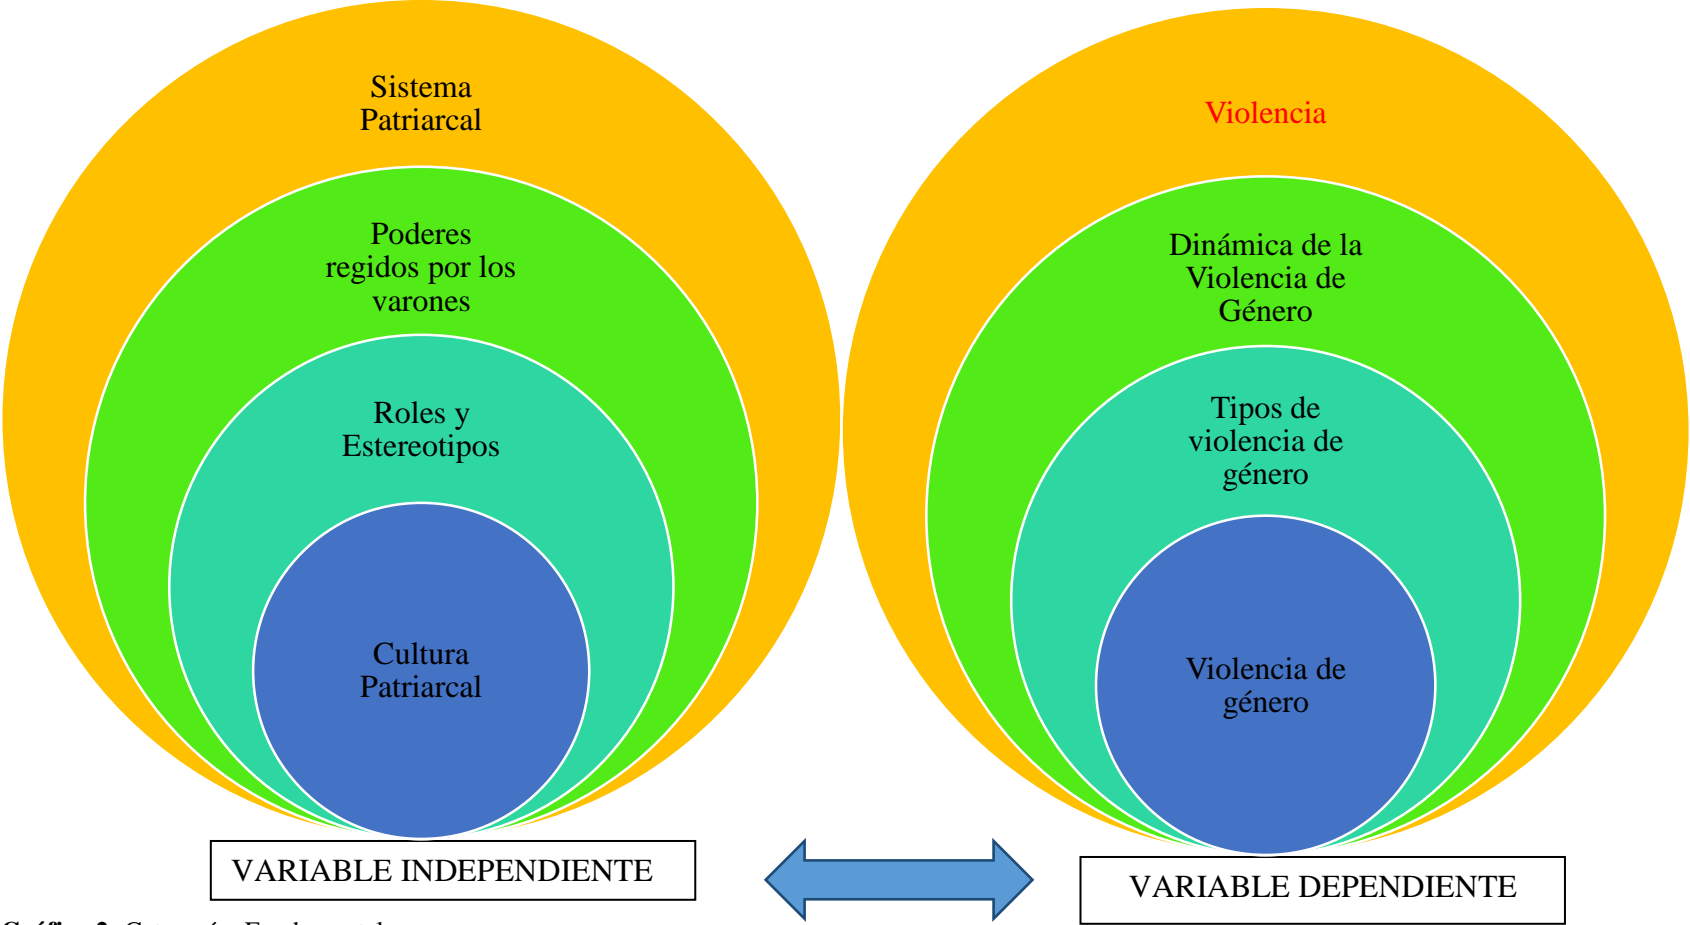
Sistema Patriarcal

Poderes regidos por los varones

Roles y Estereotipos

Cultura Patriarcal

Violencia

Dinámica de la Violencia de Género

Tipos de violencia de género

Violencia de género

VARIABLE INDEPENDIENTE

VARIABLE DEPENDIENTE

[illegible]